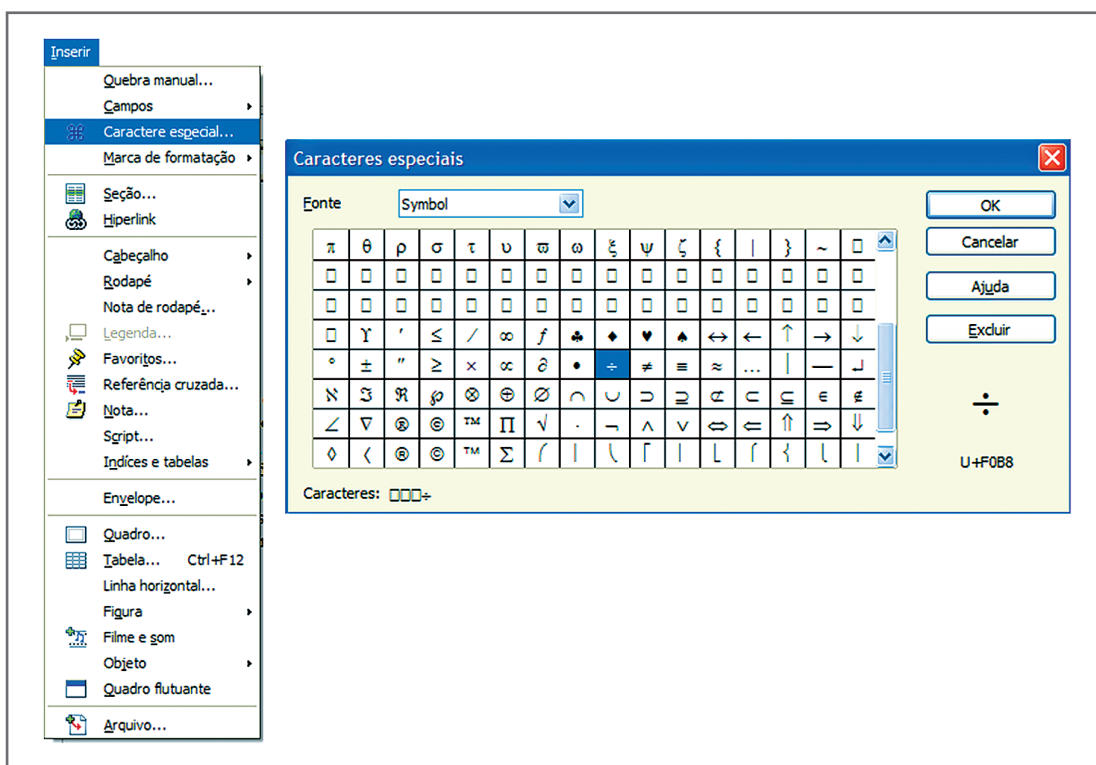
Inserir

Quebra manual...
Campos
Caractere especial...
Marca de formatação
Seção...
Hiperlink
Cabeçalho
Rodapé
Nota de rodapé...
Legenda...
Favoritos...
Referência cruzada...
Nota...
Script...
Indíces e tabelas
Envelope...
Quadro...
Tabela... Ctrl+F12
Linha horizontal...
Figura
Filme e som
Objeto
Quadro flutuante
Arquivo...

Caracteres especiais

Fonte Symbol

| π | θ | ρ | σ | τ | υ | ϖ | ω | ξ | ψ | ζ | { | \| | } | ~ | □ |
|---|---|---|---|---|---|---|---|---|---|---|---|---|---|---|---|
| □ | □ | □ | □ | □ | □ | □ | □ | □ | □ | □ | □ | □ | □ | □ | □ |
| □ | □ | □ | □ | □ | □ | □ | □ | □ | □ | □ | □ | □ | □ | □ | □ |
| □ | ϒ | ′ | ≤ | ⁄ | ∞ | ƒ | ♣ | ♦ | ♥ | ♠ | ↔ | ← | ↑ | → | ↓ |
| ° | ± | ″ | ≥ | × | ∝ | ∂ | • | ÷ | ≠ | ≡ | ≈ | … | \| | — | ↵ |
| ℵ | ℑ | ℜ | ℘ | ⊗ | ⊕ | ∅ | ∩ | ∪ | ⊃ | ⊇ | ⊄ | ⊂ | ⊆ | ∈ | ∉ |
| ∠ | ∇ | ® | © | ™ | ∏ | √ | · | ¬ | ∧ | ∨ | ⇔ | ⇐ | ⇑ | ⇒ | ⇓ |
| ◊ | 〈 | ® | © | ™ | ∑ | ⎛ | ⎜ | ⎝ | ⎡ | ⎢ | ⎣ | ⎧ | ⎨ | ⎩ | ⎪ |

OK
Cancelar
Ajuda
Excluir

÷

U+F0B8

Caracteres: □□□÷